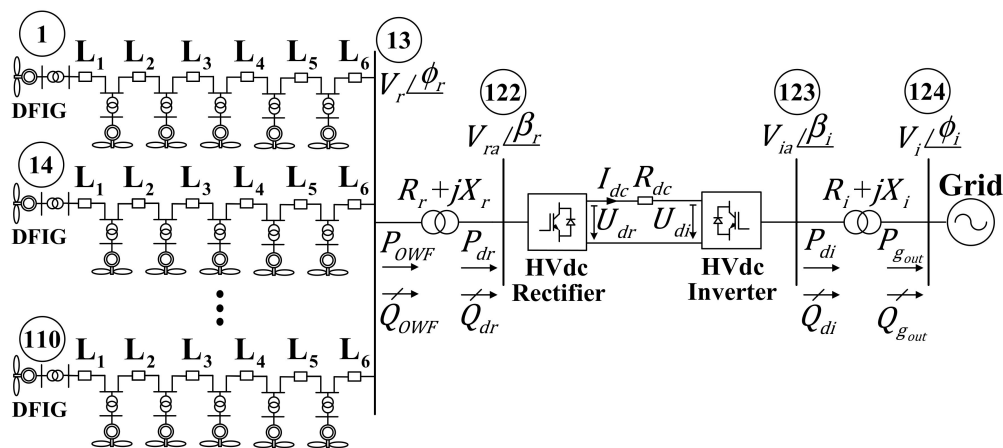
1
$L_1$ $L_2$ $L_3$ $L_4$ $L_5$ $L_6$
DFIG
14
$L_1$ $L_2$ $L_3$ $L_4$ $L_5$ $L_6$
DFIG
110
$L_1$ $L_2$ $L_3$ $L_4$ $L_5$ $L_6$
DFIG
13
$V_r \angle \phi_r$
122
$V_{ra} \angle \beta_r$
$R_r + jX_r$
$P_{OWF}$
$Q_{OWF}$
$P_{dr}$
$Q_{dr}$
$I_{dc}$ $R_{dc}$
$U_{dr}$ $U_{di}$
HVdc Rectifier
HVdc Inverter
123
$V_{ia} \angle \beta_i$
124
$V_i \angle \phi_i$
$R_i + jX_i$
Grid
$P_{di}$
$Q_{di}$
$P_{g_{out}}$
$Q_{g_{out}}$